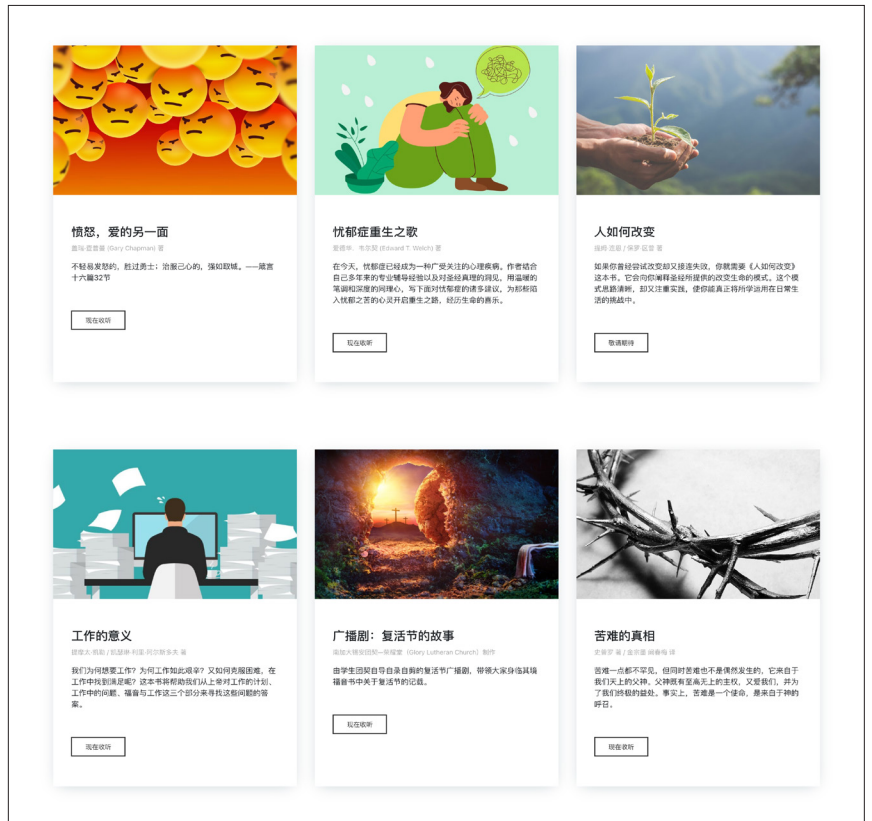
愤怒，爱的另一面

盖瑞·查普曼 (Gary Chapman) 著

不轻易发怒的，胜过勇士；治服己心的，强如取城。——箴言十六篇32节

现在收听

忧郁症重生之歌

爱德华 · 韦尔契 (Edward T. Welch) 著

在今天，忧郁症已经成为一种广受关注的心理疾病。作者结合自己多年来的专业辅导经验以及对圣经真理的洞见，用温暖的笔调和深度的问理心，写下面对忧郁症的诸多建议，为那些陷入忧郁之苦的心灵开启重生之路，经历生命的善乐。

现在收听

人如何改变

提姆·蓝恩 / 保罗·区普 著

如果你曾经尝试改变却又接连失败，你就需要《人如何改变》这本书。它会向你阐释圣经所提供的改变生命的模式。这个模式思路清晰，却又注重实践，使你能真正将所学运用在日常生活的挑战中。

敬请期待

工作的意义

提摩太·凯勒 / 凯瑟琳·利里·阿尔斯多夫 著

我们为何想要工作？为何工作如此艰辛？又如何克服困难，在工作中找到满足呢？这本书将帮助我们从上帝对工作的计划、工作中的问题、福音与工作这三个部分来寻找这些问题的答案。

现在收听

广播剧：复活节的故事

荣耀大镇信义会—荣耀堂（Glory Lutheran Church）制作

由学生团契自导自录自剪的复活节广播剧，带领大家身临其境福音书中关于复活节的记载。

现在收听

苦难的真相

史普罗 著 / 金京厦 顾秦梅 译

苦难一点都不罕见。但同时苦难也不是偶然发生的，它来自于我们天上的父神。父神既有至高无上的主权，又爱我们，并为了我们终极的益处。事实上，苦难是一个使命，是来自于神的呼召。

现在收听